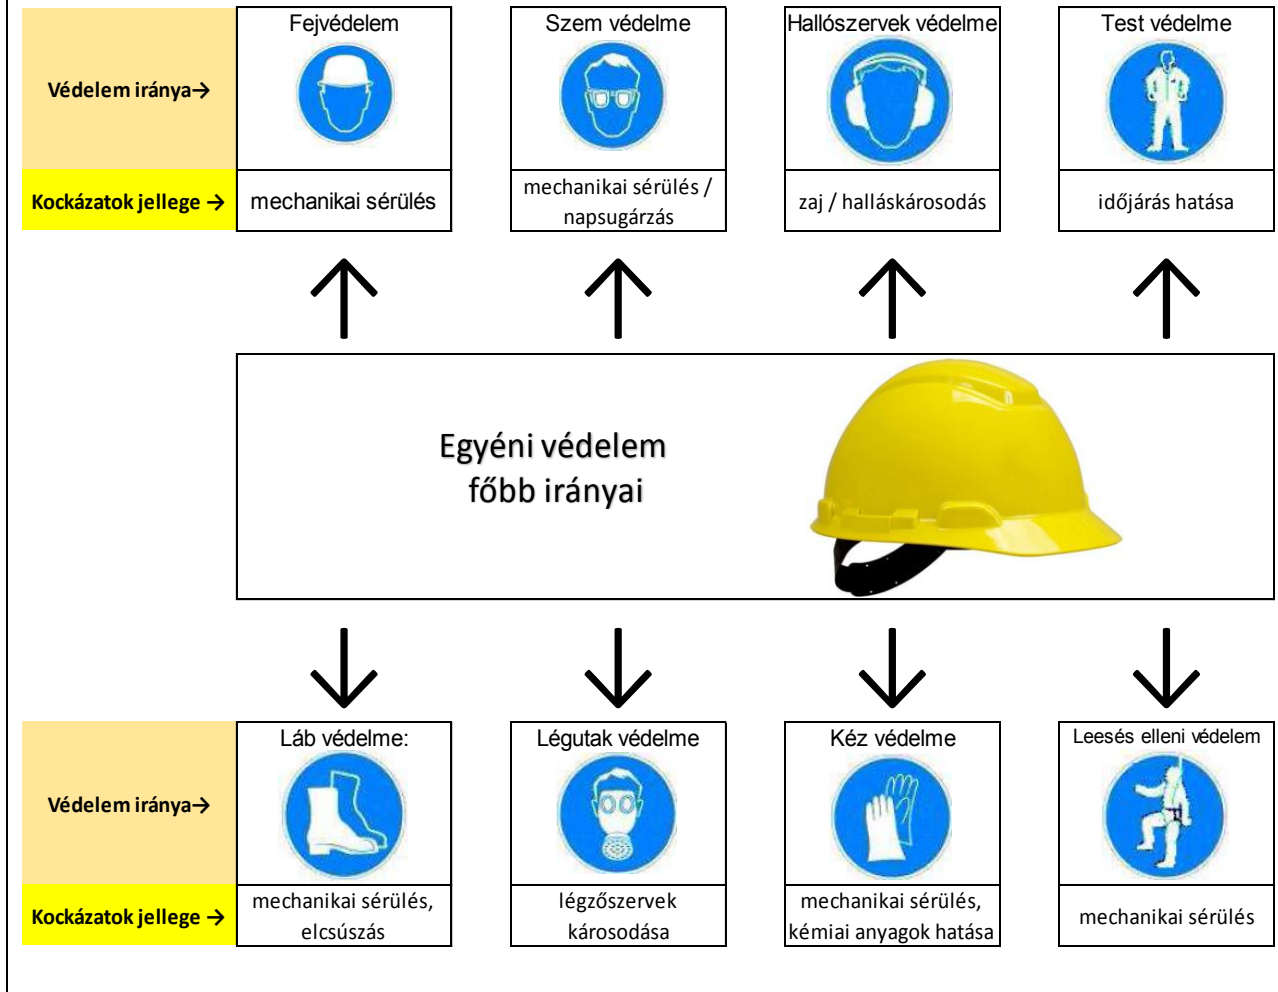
| | Fejvédelem | Szem védelme | Hallószervek védelme | Test védelme |
|---|---|---|---|---|
| Védelem iránya→ | | | | |
| Kockázatok jellege → | mechanikai sérülés | mechanikai sérülés / napsugárzás | zaj / halláskárosodás | időjárás hatása |

Egyéni védelem főbb irányai

| | Láb védelme: | Légutak védelme | Kéz védelme | Leesés elleni védelem |
|---|---|---|---|---|
| Védelem iránya→ | | | | |
| Kockázatok jellege → | mechanikai sérülés, elcsúszás | légzőszervek károsodása | mechanikai sérülés, kémiai anyagok hatása | mechanikai sérülés |